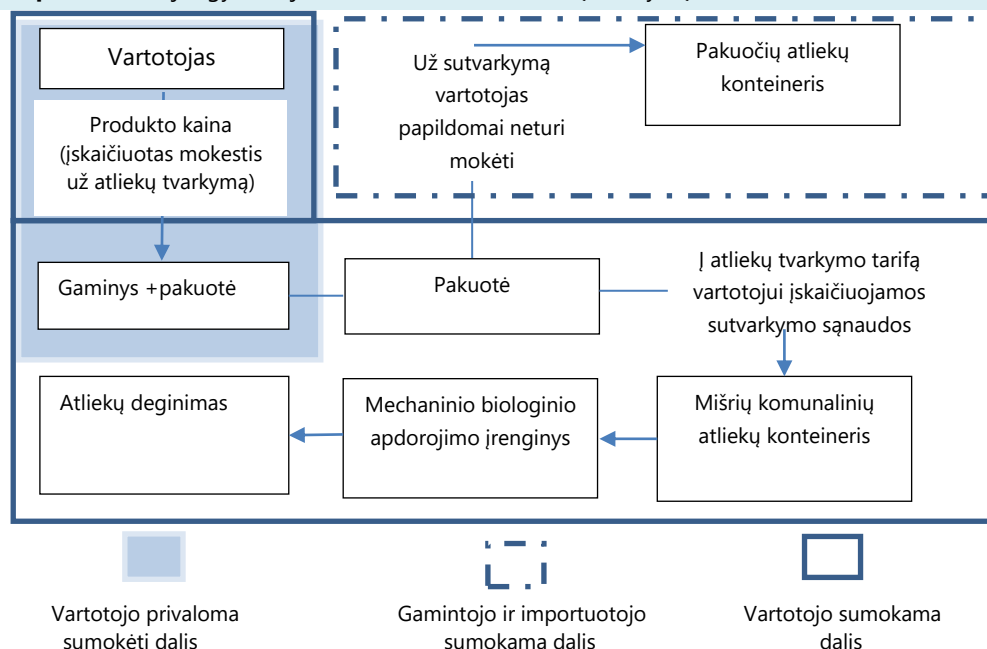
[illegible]

Vartotojas

Produkto kaina (įskaičiuotas mokestis už atliekų tvarkymą)

Už sutvarkymą vartotojas papildomai neturi mokėti

Pakuočių atliekų konteineris

Gaminys +pakuotė

Pakuotė

Į atliekų tvarkymo tarifą vartotojui įskaičiuojamos sutvarkymo sąnaudos

Atliekų deginimas

Mechaninio biologinio apdorojimo įrenginys

Mišrių komunalinių atliekų konteineris

Vartotojo privaloma sumokėti dalis

Gamintojo ir importuotojo sumokama dalis

Vartotojo sumokama dalis